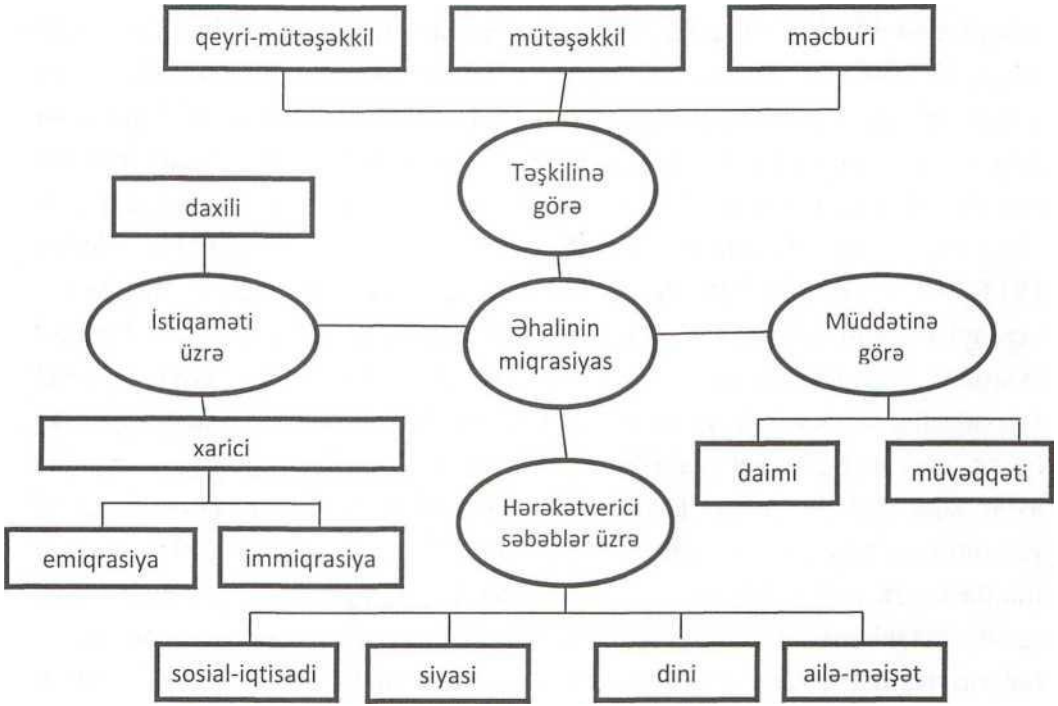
qeyri-mütəşəkkil

mütəşəkkil

məcburi

Təşkilinə görə

daxili

İstiqaməti üzrə

Əhalinin miqrasiyas

Müddətinə görə

xarici

daimi

müvəqqəti

Hərəkətverici səbəblər üzrə

emiqrasiya

immiqrasiya

sosial-iqtisadi

siyasi

dini

ailə-məişət